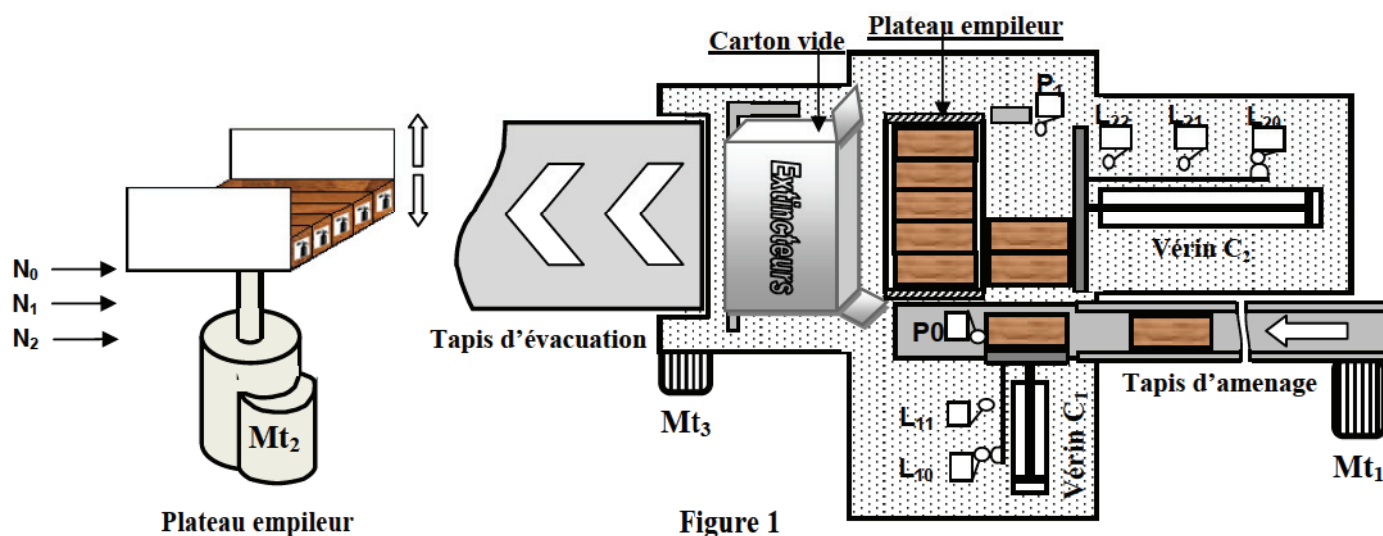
$N_0$
$N_1$
$N_2$
$Mt_2$
Plateau empileur

Carton vide
Plateau empileur
$P_1$
$L_{22}$
$L_{21}$
$L_{20}$
Extincteurs
Vérin $C_2$
Tapis d'évacuation
P0
Tapis d'amenage
$Mt_3$
$L_{11}$
$L_{10}$
Vérin $C_1$
$Mt_1$
Figure 1